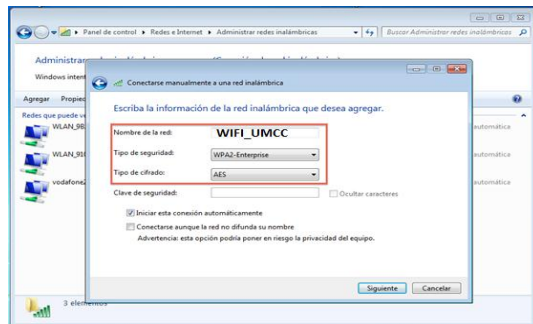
Panel de control ▸ Redes e Internet ▸ Administrar redes inalámbricas

Buscar Administrar redes inalámbricas

Administrar

Windows intent

Agregar Propie

Redes que puede ve

WLAN_9B

WLAN_918

vodafone

automática

automática

automática

3 elementos

Conectarse manualmente a una red inalámbrica

Escriba la información de la red inalámbrica que desea agregar.

Nombre de la red: WIFI_UMCC

Tipo de seguridad: WPA2-Enterprise

Tipo de cifrado: AES

Clave de seguridad:

Ocultar caracteres

Iniciar esta conexión automáticamente

Conectarse aunque la red no difunda su nombre

Advertencia: esta opción podría poner en riesgo la privacidad del equipo.

Siguiente

Cancelar